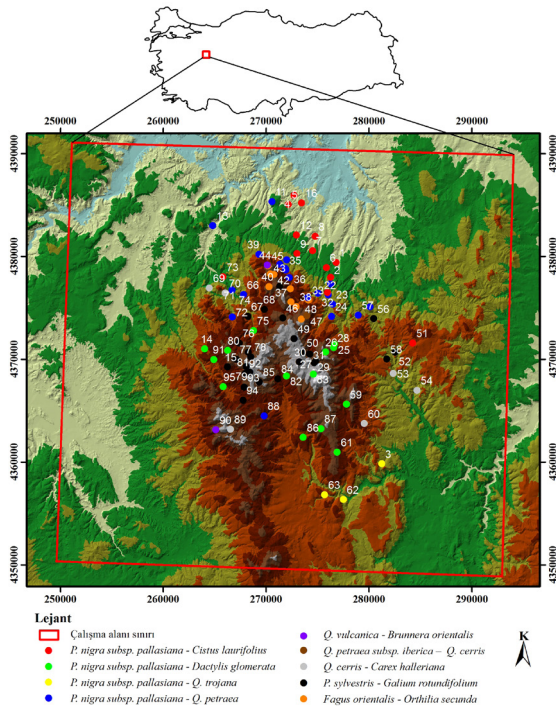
250000
260000
270000
280000
290000

4390000
4380000
4370000
4360000
4350000

4390000
4380000
4370000
4360000
4350000

250000
260000
270000
280000
290000

16
5
2
9
6
2
39
44
45
43
73
69
40
66
42
36
33
22
23
70
71
74
67
68
37
46
48
34
38
32
57
56
72
47
75
76
49
51
14
91
15
80
77
78
81
92
50
30
26
28
25
31
27
29
58
52
53
54
95
79
93
83
85
84
82
63
94
88
90
89
59
60
86
87
61
3
63
62

Lejant

Çalışma alanı sınırı
P. nigra subsp. pallasiana - Cistus laurifolius
P. nigra subsp. pallasiana - Dactylis glomerata
P. nigra subsp. pallasiana - Q. trojana
P. nigra subsp. pallasiana - Q. petraea
Q. vulcanica - Brunnera orientalis
Q. petraea subsp. iberica – Q. cerris
Q. cerris - Carex halleriana
P. sylvestris - Galium rotundifolium
Fagus orientalis - Orthilia secunda

K